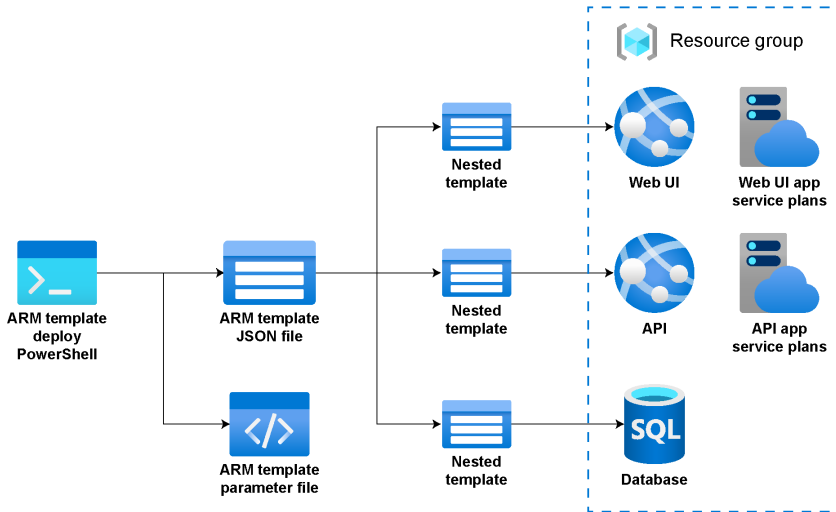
Resource group

ARM template deploy PowerShell

ARM template JSON file

ARM template parameter file

Nested template

Nested template

Nested template

Web UI

Web UI app service plans

API

API app service plans

SQL

Database